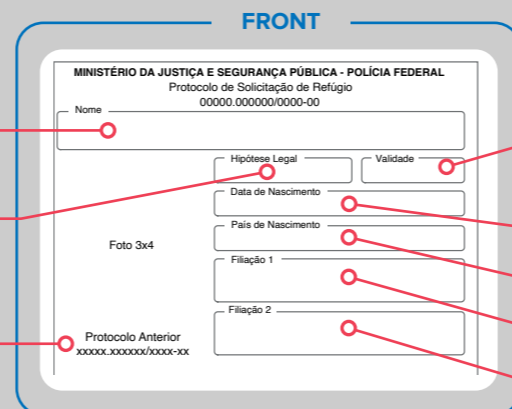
FRONT

MINISTÉRIO DA JUSTIÇA E SEGURANÇA PÚBLICA - POLÍCIA FEDERAL
Protocolo de Solicitação de Refúgio
00000.000000/0000-00

Nome

Hipótese Legal

Validade

Data de Nascimento

Foto 3x4

País de Nascimento

Filiação 1

Filiação 2

Protocolo Anterior
xxxxx.xxxxxx/xxxx-xx